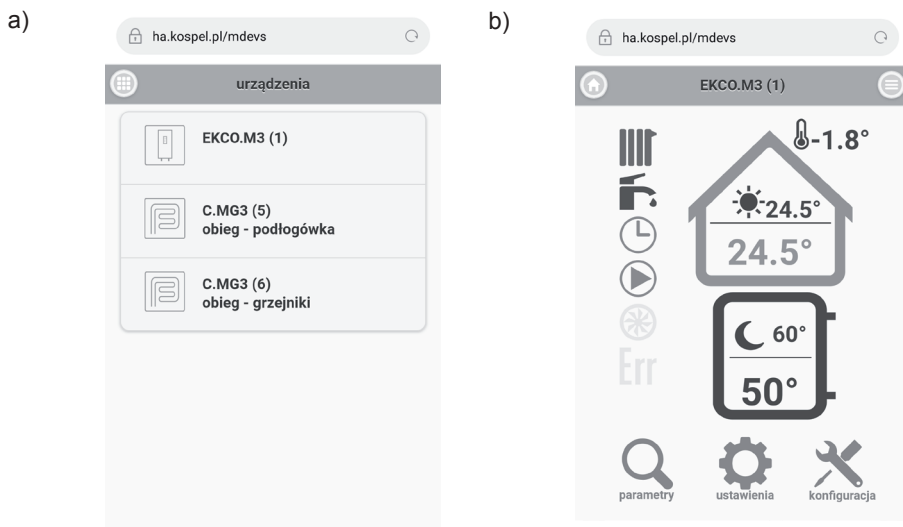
a)

ha.kospel.pl/mdevs

urządzenia

EKCO.M3 (1)

C.MG3 (5)
obieg - podłogówka

C.MG3 (6)
obieg - grzejniki

b)

ha.kospel.pl/mdevs

EKCO.M3 (1)

-1.8°

24.5°

24.5°

60°

50°

Err

parametry

ustawienia

konfiguracja